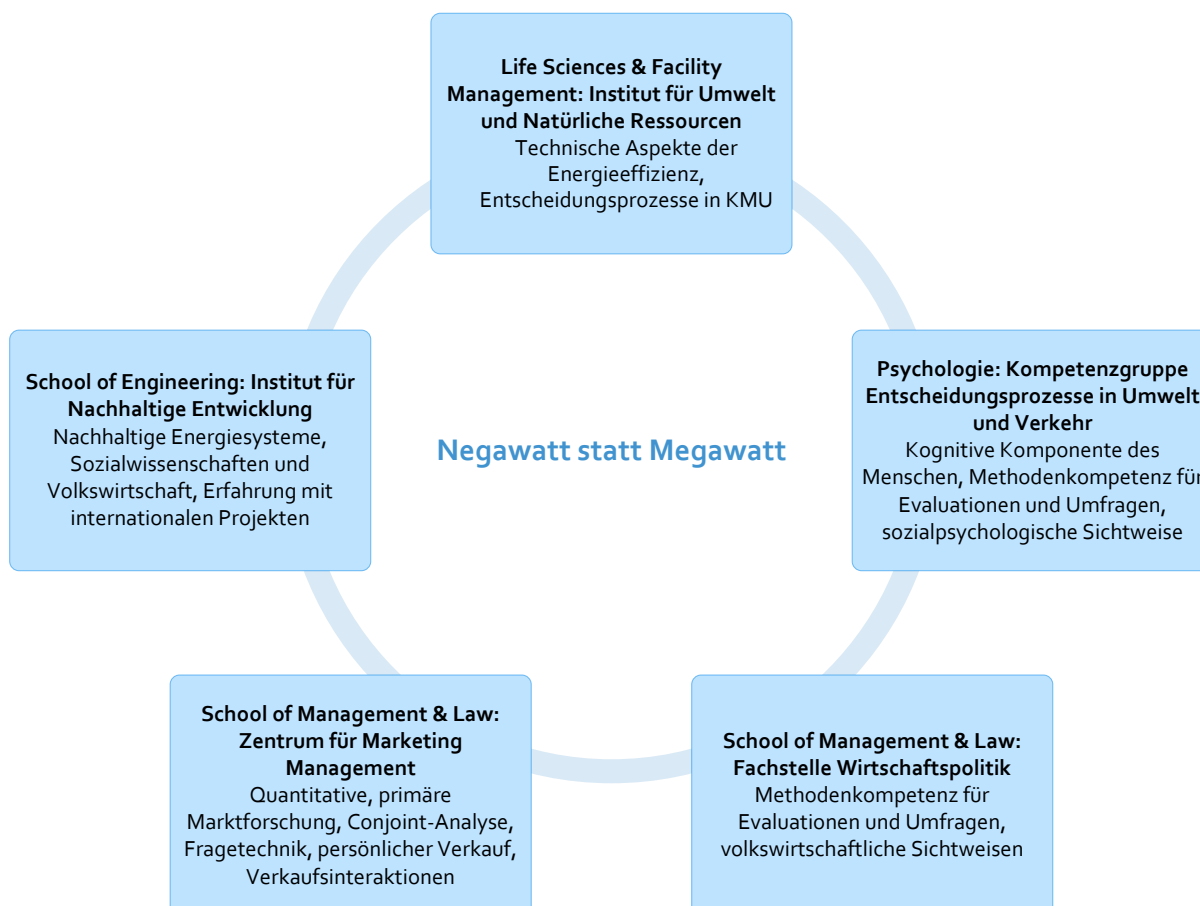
Life Sciences & Facility Management: Institut für Umwelt und Natürliche Ressourcen
Technische Aspekte der Energieeffizienz, Entscheidungsprozesse in KMU

School of Engineering: Institut für Nachhaltige Entwicklung
Nachhaltige Energiesysteme, Sozialwissenschaften und Volkswirtschaft, Erfahrung mit internationalen Projekten

Negawatt statt Megawatt

Psychologie: Kompetenzgruppe Entscheidungsprozesse in Umwelt und Verkehr
Kognitive Komponente des Menschen, Methodenkompetenz für Evaluationen und Umfragen, sozialpsychologische Sichtweise

School of Management & Law: Zentrum für Marketing Management
Quantitative, primäre Marktforschung, Conjoint-Analyse, Fragetechnik, persönlicher Verkauf, Verkaufsinteraktionen

School of Management & Law: Fachstelle Wirtschaftspolitik
Methodenkompetenz für Evaluationen und Umfragen, volkswirtschaftliche Sichtweisen